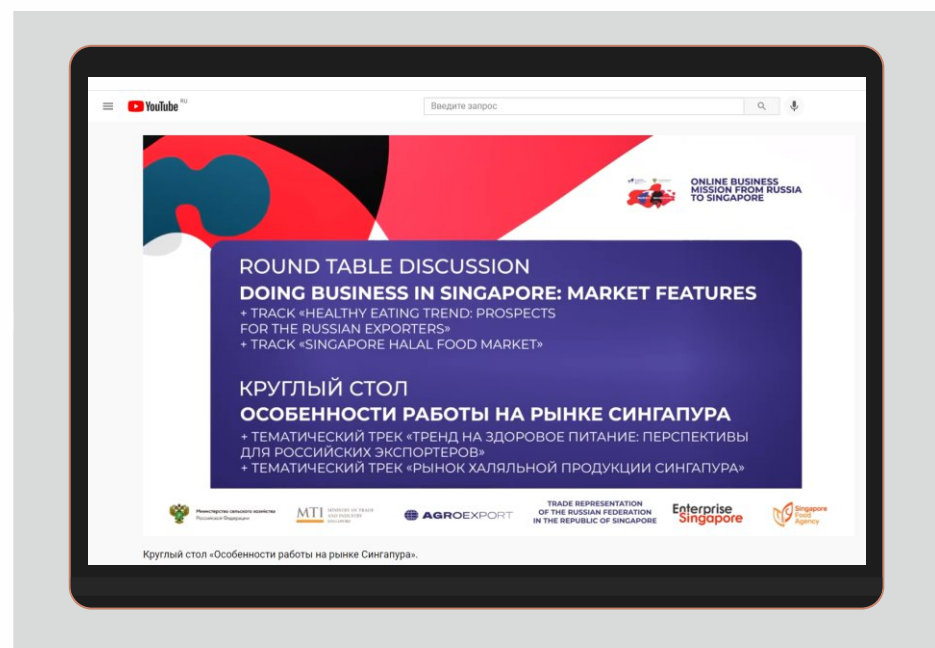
YouTube RU

Введите запрос

ONLINE BUSINESS MISSION FROM RUSSIA TO SINGAPORE

ROUND TABLE DISCUSSION
DOING BUSINESS IN SINGAPORE: MARKET FEATURES
+ TRACK «HEALTHY EATING TREND: PROSPECTS FOR THE RUSSIAN EXPORTERS»
+ TRACK «SINGAPORE HALAL FOOD MARKET»

КРУГЛЫЙ СТОЛ
ОСОБЕННОСТИ РАБОТЫ НА РЫНКЕ СИНГАПУРА
+ ТЕМАТИЧЕСКИЙ ТРЕК «ТРЕНД НА ЗДОРОВОЕ ПИТАНИЕ: ПЕРСПЕКТИВЫ ДЛЯ РОССИЙСКИХ ЭКСПОРТЕРОВ»
+ ТЕМАТИЧЕСКИЙ ТРЕК «РЫНОК ХАЛЯЛЬНОЙ ПРОДУКЦИИ СИНГАПУРА»

Министерство сельского хозяйства Российской Федерации

MTI MINISTRY OF TRADE AND INDUSTRY SINGAPORE

AGROEXPORT

TRADE REPRESENTATION OF THE RUSSIAN FEDERATION IN THE REPUBLIC OF SINGAPORE

Enterprise Singapore

Singapore Food Agency

Круглый стол «Особенности работы на рынке Сингапура».